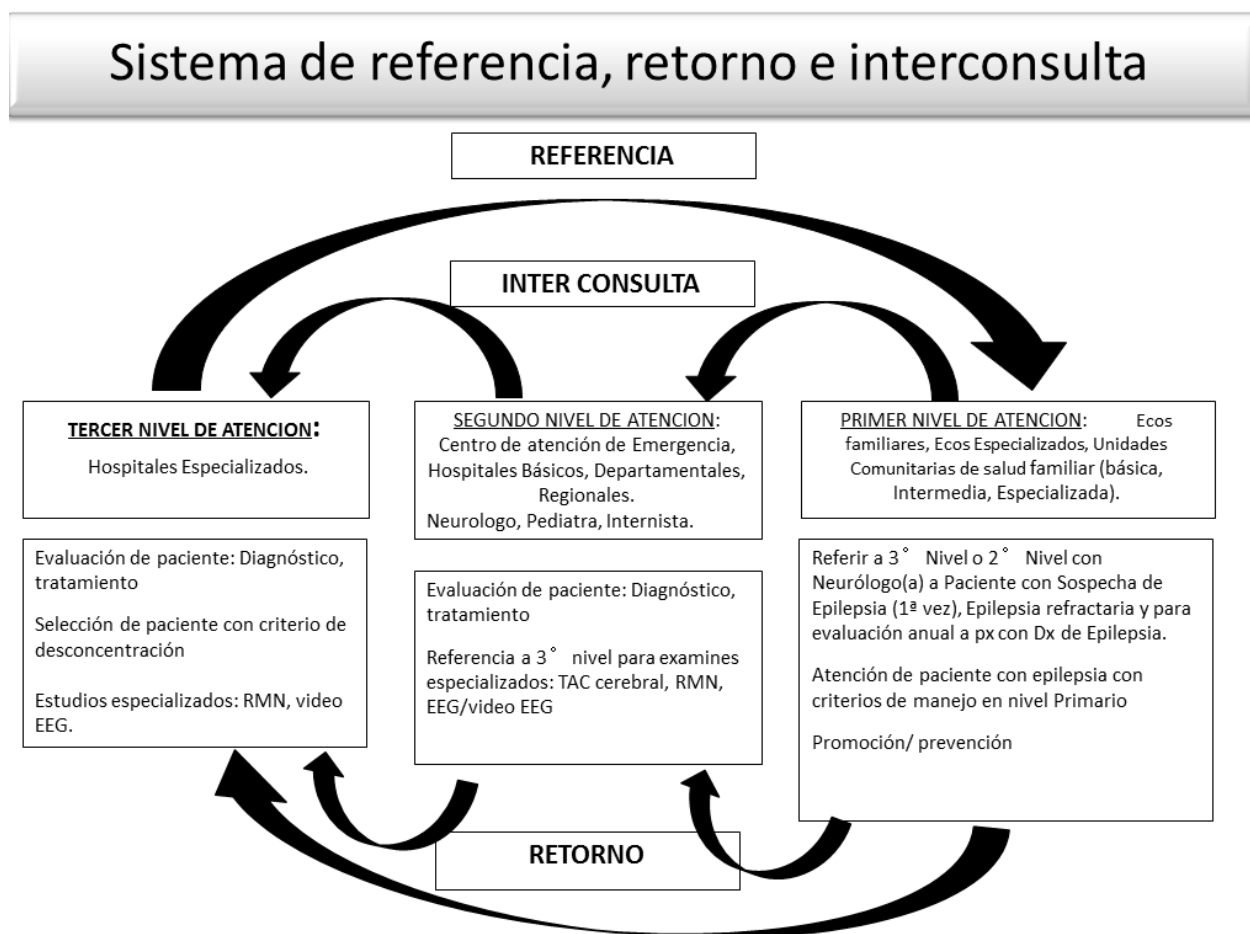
Sistema de referencia, retorno e interconsulta

REFERENCIA

INTER CONSULTA

TERCER NIVEL DE ATENCION:

Hospitales Especializados.

SEGUNDO NIVEL DE ATENCION: Centro de atención de Emergencia, Hospitales Básicos, Departamentales, Regionales.
Neurologo, Pediatra, Internista.

PRIMER NIVEL DE ATENCION: Ecos familiares, Ecos Especializados, Unidades Comunitarias de salud familiar (básica, Intermedia, Especializada).

Evaluación de paciente: Diagnóstico, tratamiento

Selección de paciente con criterio de desconcentración

Estudios especializados: RMN, video EEG.

Evaluación de paciente: Diagnóstico, tratamiento

Referencia a 3° nivel para examines especializados: TAC cerebral, RMN, EEG/video EEG

Referir a 3° Nivel o 2° Nivel con Neurólogo(a) a Paciente con Sospecha de Epilepsia (1ª vez), Epilepsia refractaria y para evaluación anual a px con Dx de Epilepsia.

Atención de paciente con epilepsia con criterios de manejo en nivel Primario

Promoción/ prevención

RETORNO